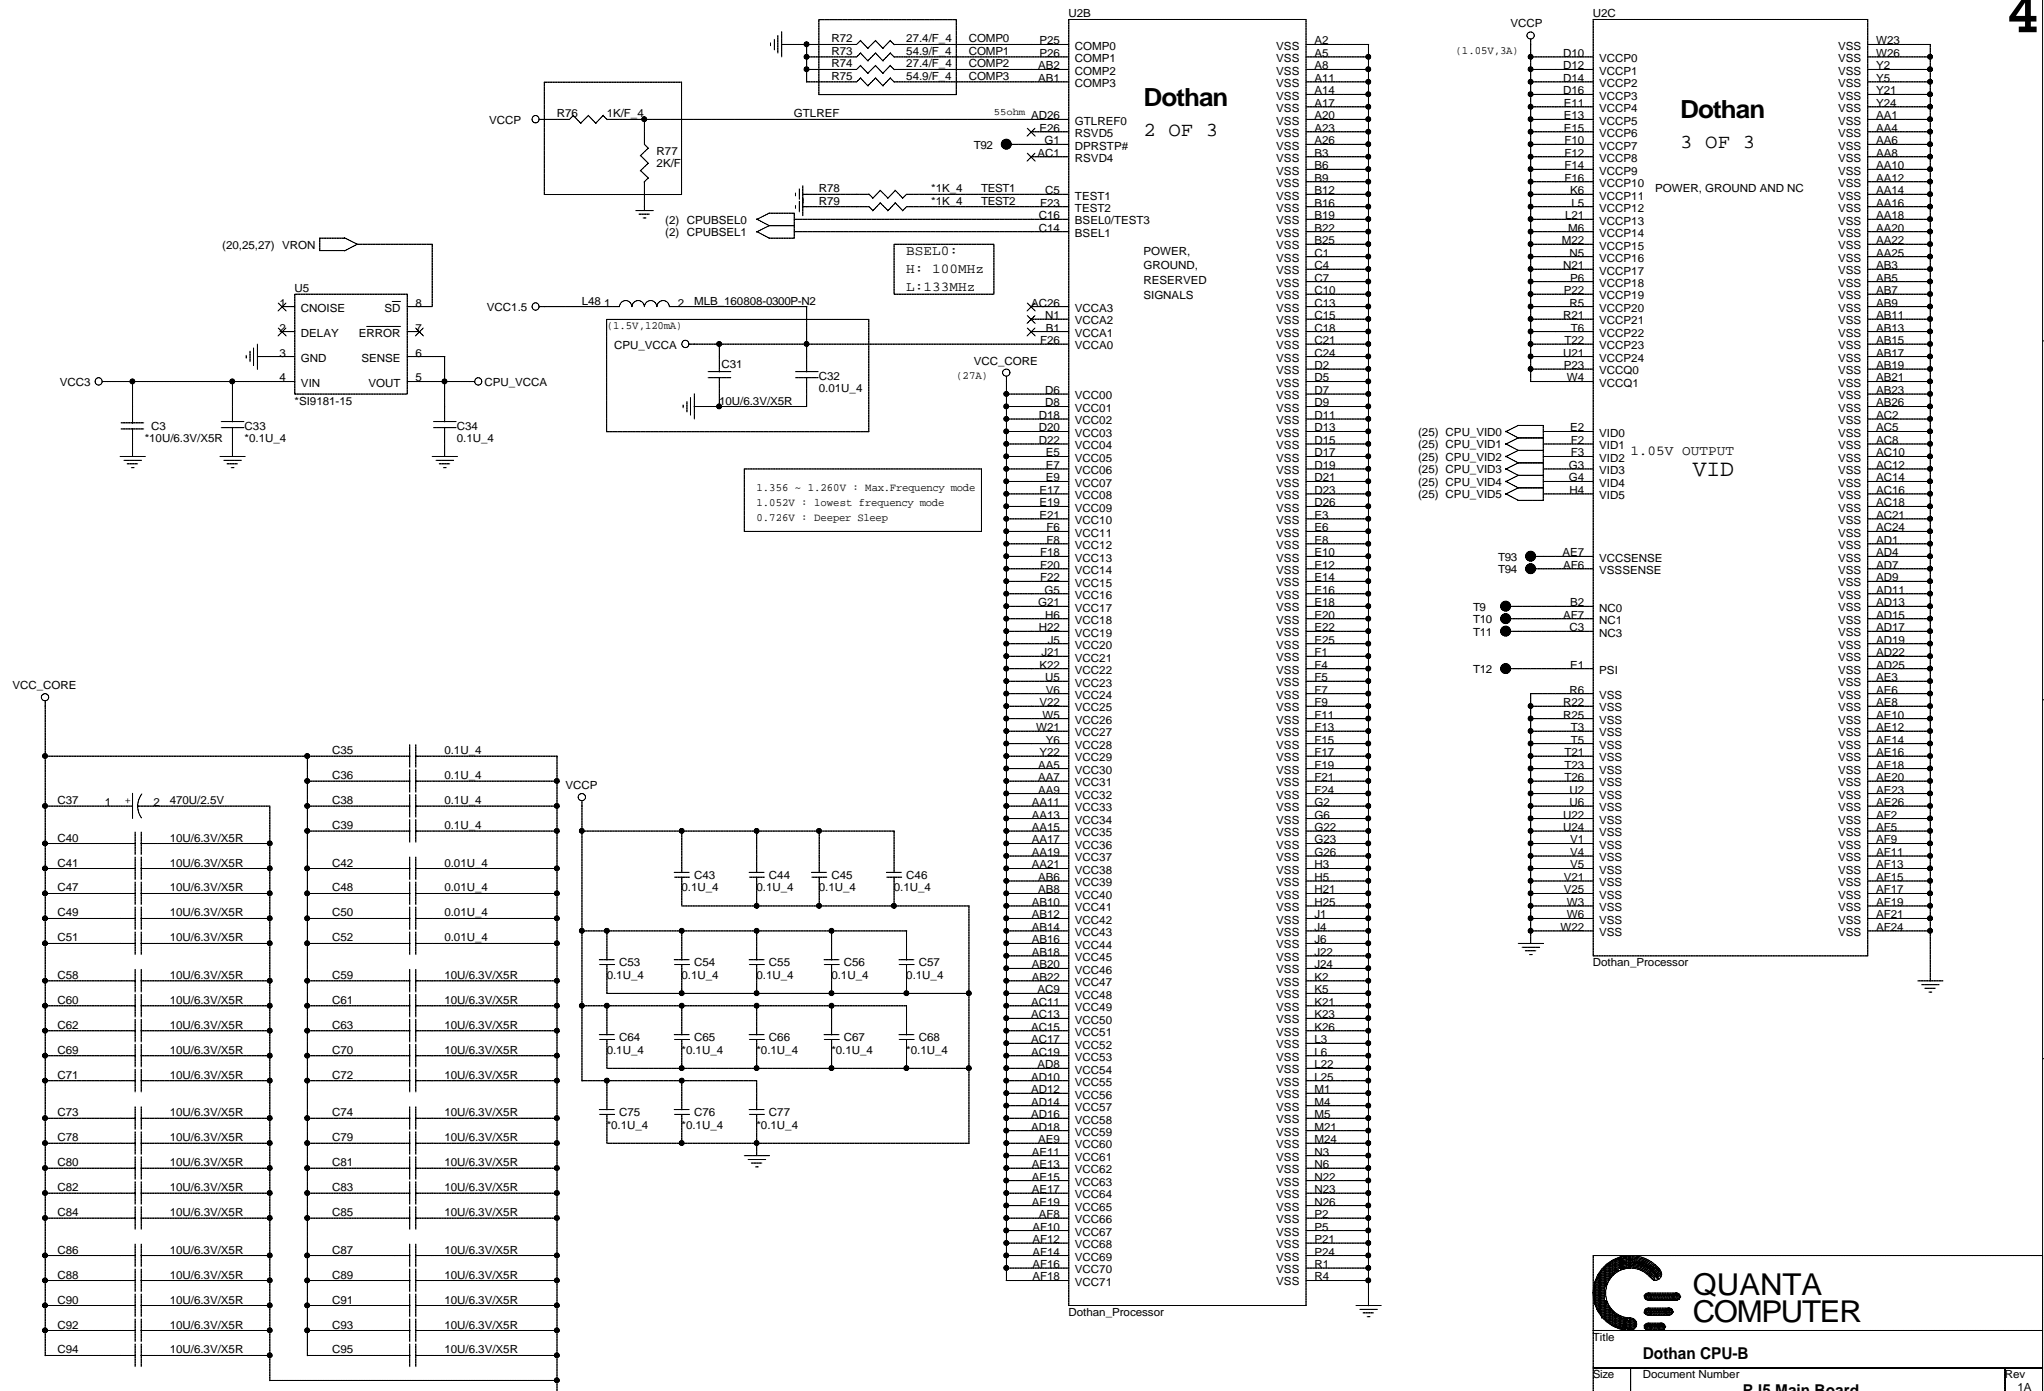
4

R72 27.4/F_4 COMP0 P25
R73 54.9/F_4 COMP1 P26
R74 27.4/F_4 COMP2 AB2
R75 54.9/F_4 COMP3 AB1

U2B
COMP0
COMP1
COMP2
COMP3

Dothan
2 OF 3

VCCP R76 1K/F_4 GTLREF 55ohm AD26 GTLREF0
F26 RSVD5
G1 DPRSTP#
T92 AC1 RSVD4
R77 2K/F

R78 *1K_4 TEST1 C5 TEST1
R79 *1K_4 TEST2 F23 TEST2
(2) CPUBSEL0 C16 BSEL0/TEST3
(2) CPUBSEL1 C14 BSEL1

BSEL0:
H: 100MHz
L:133MHz

POWER, GROUND, RESERVED SIGNALS

(20,25,27) VRON

U5
CNOISE SD 8
DELAY ERROR
3 GND SENSE 6
VCC3 4 VIN VOUT 5 CPU_VCCA
*SI9181-15
C3 *10U/6.3V/X5R
C33 *0.1U_4
C34 0.1U_4

VCC1.5 L48 1 2 MLB_160808-0300P-N2
(1.5V,120mA)
CPU_VCCA
C31 10U/6.3V/X5R
C32 0.01U_4
AC26 VCCA3
N1 VCCA2
B1 VCCA1
F26 VCCA0

VCC_CORE
(27A)

1.356 ~ 1.260V : Max.Frequency mode
1.052V : lowest frequency mode
0.726V : Deeper Sleep

D6 VCC00
D8 VCC01
D18 VCC02
D20 VCC03
D22 VCC04
E5 VCC05
E7 VCC06
E9 VCC07
E17 VCC08
E19 VCC09
E21 VCC10
F6 VCC11
F8 VCC12
F18 VCC13
F20 VCC14
F22 VCC15
G5 VCC16
G21 VCC17
H6 VCC18
H22 VCC19
J5 VCC20
J21 VCC21
K22 VCC22
U5 VCC23
V6 VCC24
V22 VCC25
W5 VCC26
W21 VCC27
Y6 VCC28
Y22 VCC29
AA5 VCC30
AA7 VCC31
AA9 VCC32
AA11 VCC33
AA13 VCC34
AA15 VCC35
AA17 VCC36
AA19 VCC37
AA21 VCC38
AB6 VCC39
AB8 VCC40
AB10 VCC41
AB12 VCC42
AB14 VCC43
AB16 VCC44
AB18 VCC45
AB20 VCC46
AB22 VCC47
AC9 VCC48
AC11 VCC49
AC13 VCC50
AC15 VCC51
AC17 VCC52
AC19 VCC53
AD8 VCC54
AD10 VCC55
AD12 VCC56
AD14 VCC57
AD16 VCC58
AD18 VCC59
AE9 VCC60
AF11 VCC61
AF13 VCC62
AF15 VCC63
AF17 VCC64
AF19 VCC65
AF8 VCC66
AF10 VCC67
AF12 VCC68
AF14 VCC69
AF16 VCC70
AF18 VCC71

VSS A2 A5 A8 A11 A14 A17 A20 A23 A26 B3 B6 B9 B12 B16 B19 B22 B25 C1 C4 C7 C10 C13 C15 C18 C21 C24 D2 D5 D7 D9 D11 D13 D15 D17 D19 D21 D23 D26 E3 E6 E8 E10 E12 E14 E16 E18 E20 E22 E25 F1 F4 F5 F7 F9 F11 F13 F15 F17 F19 F21 F24 G2 G6 G22 G23 G26 H3 H5 H21 H25 J1 J4 J6 J22 J24 K2 K5 K21 K23 K26 L3 L6 L22 L25 M1 M4 M5 M21 M24 N3 N6 N22 N23 N26 P2 P5 P21 P24 R1 R4

Dothan_Processor

VCCP
(1.05V,3A)
U2C
D10 VCCP0
D12 VCCP1
D14 VCCP2
D16 VCCP3
E11 VCCP4
E13 VCCP5
E15 VCCP6
F10 VCCP7
F12 VCCP8
F14 VCCP9
F16 VCCP10
K6 VCCP11
L5 VCCP12
L21 VCCP13
M6 VCCP14
M22 VCCP15
N5 VCCP16
N21 VCCP17
P6 VCCP18
P22 VCCP19
R5 VCCP20
R21 VCCP21
T6 VCCP22
T22 VCCP23
U21 VCCP24
P23 VCCQ0
W4 VCCQ1

Dothan
3 OF 3
POWER, GROUND AND NC

(25) CPU_VID0 E2 VID0
(25) CPU_VID1 F2 VID1
(25) CPU_VID2 F3 VID2
(25) CPU_VID3 G3 VID3
(25) CPU_VID4 G4 VID4
(25) CPU_VID5 H4 VID5
1.05V OUTPUT
VID

T93 AE7 VCCSENSE
T94 AF6 VSSSENSE
T9 B2 NC0
T10 AF7 NC1
T11 C3 NC3
T12 E1 PSI

R6 R22 R25 T3 T5 T21 T23 T26 U2 U6 U22 U24 V1 V4 V5 V21 V25 W3 W6 W22 VSS

VSS W23 W26 Y2 Y5 Y21 Y24 AA1 AA4 AA6 AA8 AA10 AA12 AA14 AA16 AA18 AA20 AA22 AA25 AB3 AB5 AB7 AB9 AB11 AB13 AB15 AB17 AB19 AB21 AB23 AB26 AC2 AC5 AC8 AC10 AC12 AC14 AC16 AC18 AC21 AC24 AD1 AD4 AD7 AD9 AD11 AD13 AD15 AD17 AD19 AD22 AD25 AE3 AE6 AE8 AE10 AE12 AE14 AE16 AE18 AE20 AE23 AE26 AF2 AF5 AF9 AF11 AF13 AF15 AF17 AF19 AF21 AF24

Dothan_Processor

VCC_CORE
C35 0.1U_4
C36 0.1U_4
C37 1 + 2 470U/2.5V
C38 0.1U_4
C39 0.1U_4
C40 10U/6.3V/X5R
C41 10U/6.3V/X5R
C42 0.01U_4
C47 10U/6.3V/X5R
C48 0.01U_4
C49 10U/6.3V/X5R
C50 0.01U_4
C51 10U/6.3V/X5R
C52 0.01U_4
C58 10U/6.3V/X5R
C59 10U/6.3V/X5R
C60 10U/6.3V/X5R
C61 10U/6.3V/X5R
C62 10U/6.3V/X5R
C63 10U/6.3V/X5R
C69 10U/6.3V/X5R
C70 10U/6.3V/X5R
C71 10U/6.3V/X5R
C72 10U/6.3V/X5R
C73 10U/6.3V/X5R
C74 10U/6.3V/X5R
C78 10U/6.3V/X5R
C79 10U/6.3V/X5R
C80 10U/6.3V/X5R
C81 10U/6.3V/X5R
C82 10U/6.3V/X5R
C83 10U/6.3V/X5R
C84 10U/6.3V/X5R
C85 10U/6.3V/X5R
C86 10U/6.3V/X5R
C87 10U/6.3V/X5R
C88 10U/6.3V/X5R
C89 10U/6.3V/X5R
C90 10U/6.3V/X5R
C91 10U/6.3V/X5R
C92 10U/6.3V/X5R
C93 10U/6.3V/X5R
C94 10U/6.3V/X5R
C95 10U/6.3V/X5R

VCCP
C43 0.1U_4
C44 0.1U_4
C45 0.1U_4
C46 0.1U_4
C53 0.1U_4
C54 0.1U_4
C55 0.1U_4
C56 0.1U_4
C57 0.1U_4
C64 0.1U_4
C65 *0.1U_4
C66 *0.1U_4
C67 *0.1U_4
C68 *0.1U_4
C75 *0.1U_4
C76 *0.1U_4
C77 *0.1U_4

QUANTA COMPUTER
Title
Dothan CPU-B
Size Document Number
BJ5 Main Board
Rev
1A